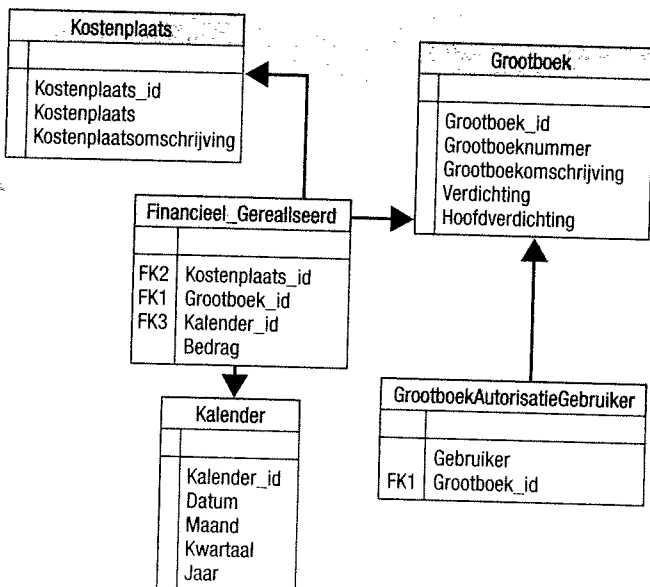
Kostenplaats

Kostenplaats_id
Kostenplaats
Kostenplaatsomschrijving

Grootboek

Grootboek_id
Grootboeknummer
Grootboekomschrijving
Verdichting
Hoofdverdichting

Financieel_Gerealiseerd

FK2 Kostenplaats_id
FK1 Grootboek_id
FK3 Kalender_id
Bedrag

Kalender

Kalender_id
Datum
Maand
Kwartaal
Jaar

GrootboekAutorisatieGebruiker

Gebruiker
FK1 Grootboek_id